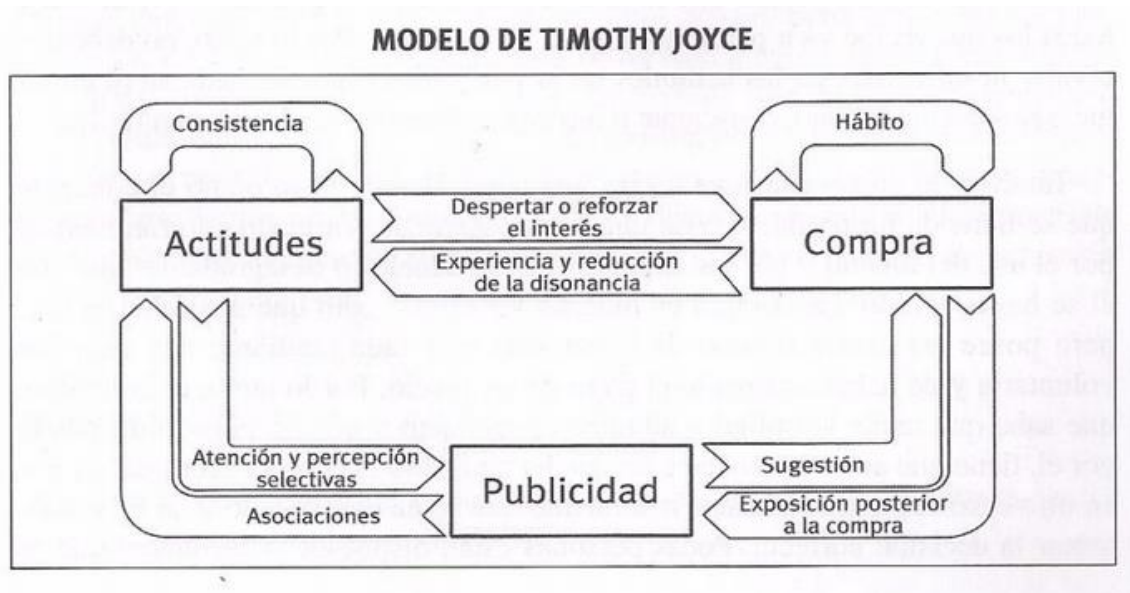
MODELO DE TIMOTHY JOYCE

Consistencia

Hábito

Actitudes

Despertar o reforzar el interés

Experiencia y reducción de la disonancia

Compra

Atención y percepción selectivas

Asociaciones

Publicidad

Sugestión

Exposición posterior a la compra